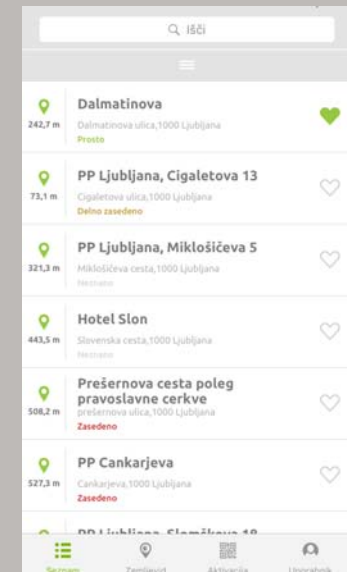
Išči

242,7 m
Dalmatinova
Dalmatinova ulica,1000 Ljubljana
Prosto

73,1 m
PP Ljubljana, Cigaletova 13
Cigaletova ulica,1000 Ljubljana
Delno zasedeno

321,3 m
PP Ljubljana, Miklošičeva 5
Miklošičeva cesta,1000 Ljubljana
Neznano

443,5 m
Hotel Slon
Slovenska cesta,1000 Ljubljana
Neznano

508,2 m
Prešernova cesta poleg pravoslavne cerkve
prešernova ulica,1000 Ljubljana
Zasedeno

527,3 m
PP Cankarjeva
Cankarjeva,1000 Ljubljana
Zasedeno

PP Ljubljana, Slomškova 18 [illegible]

Seznam
Zemljevid
Aktivacija
Uporabnik